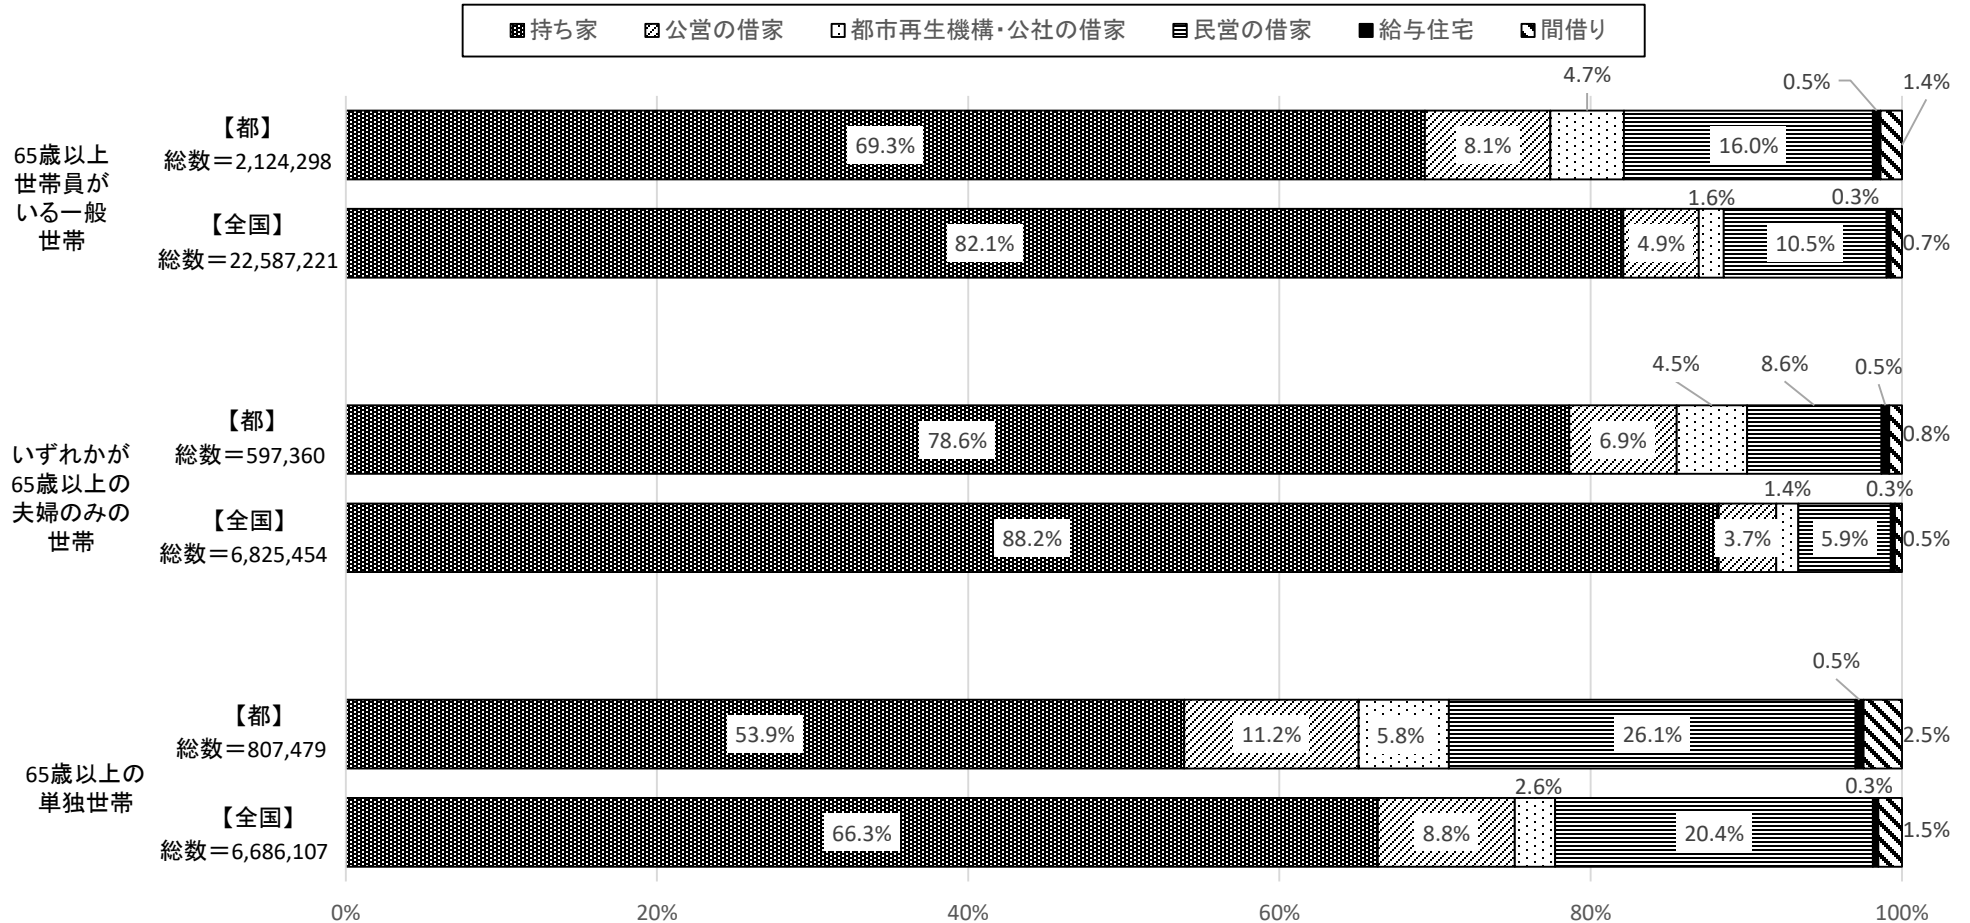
持ち家　公営の借家　都市再生機構・公社の借家　民営の借家　給与住宅　間借り

65歳以上世帯員がいる一般世帯
【都】
総数＝2,124,298
69.3%　8.1%　4.7%　16.0%　0.5%　1.4%

【全国】
総数＝22,587,221
82.1%　4.9%　1.6%　10.5%　0.3%　0.7%

いずれかが65歳以上の夫婦のみの世帯
【都】
総数＝597,360
78.6%　6.9%　4.5%　8.6%　0.5%　0.8%

【全国】
総数＝6,825,454
88.2%　3.7%　1.4%　5.9%　0.3%　0.5%

65歳以上の単独世帯
【都】
総数＝807,479
53.9%　11.2%　5.8%　26.1%　0.5%　2.5%

【全国】
総数＝6,686,107
66.3%　8.8%　2.6%　20.4%　0.3%　1.5%

0%　20%　40%　60%　80%　100%